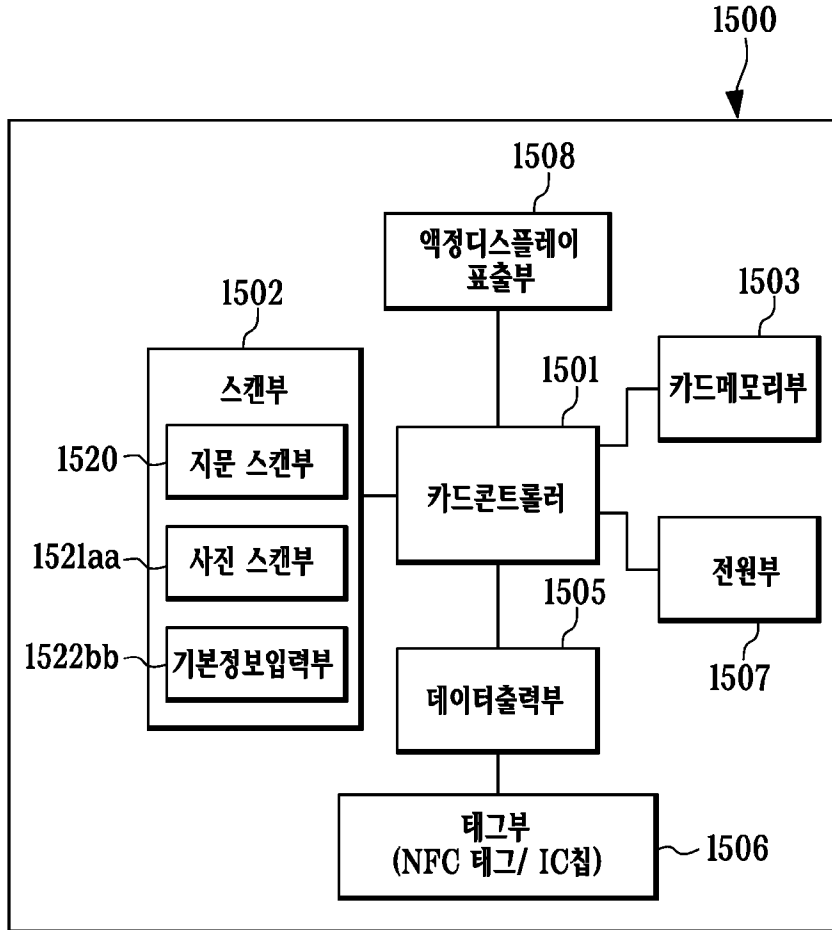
1500

1508

액정디스플레이 표출부

1502

1503

스캔부

1501

카드메모리부

1520

지문 스캔부

카드콘트롤러

1521aa

사진 스캔부

전원부

1505

1522bb

기본정보입력부

데이터출력부

1507

태그부 (NFC 태그/ IC칩)

1506